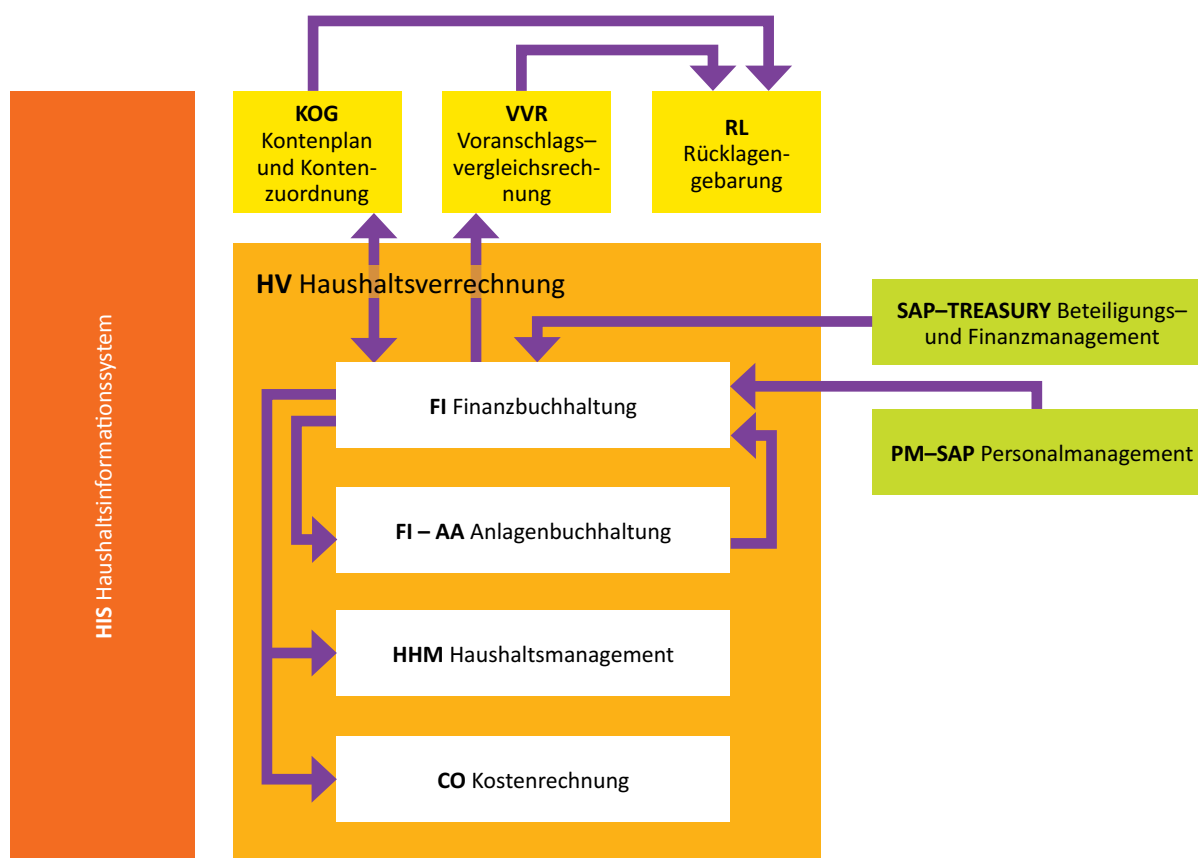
HIS Haushaltsinformationssystem

KOG
Kontenplan und Kontenzuordnung

VVR
Voranschlags–vergleichsrechnung

RL
Rücklagengebarung

HV Haushaltsverrechnung

SAP–TREASURY Beteiligungs– und Finanzmanagement

FI Finanzbuchhaltung

PM–SAP Personalmanagement

FI – AA Anlagenbuchhaltung

HHM Haushaltsmanagement

CO Kostenrechnung